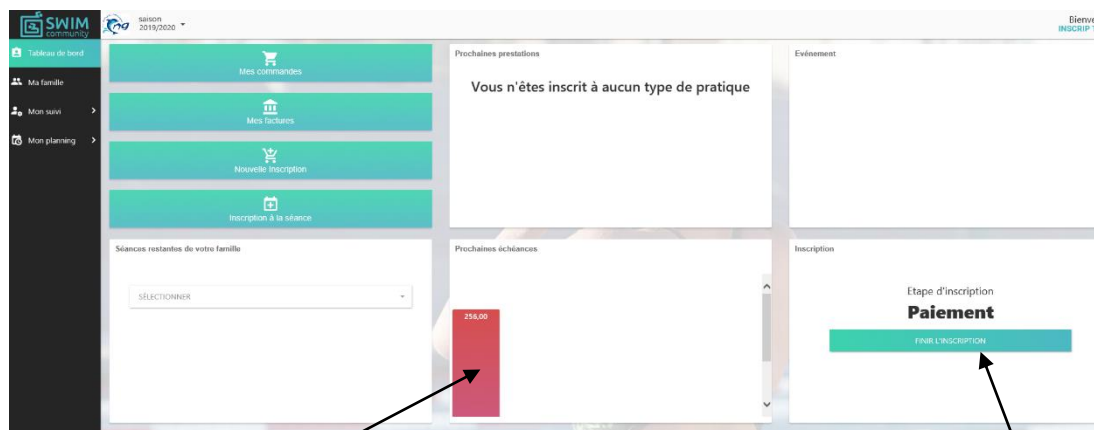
SWIM community

saison 2019/2020

Bienv INSCRIP

Tableau de bord
Ma famille
Mon suivi
Mon planning

Mes commandes

Mes factures

Nouvelle inscription

Inscription à la séance

Prochaines prestations

Vous n'êtes inscrit à aucun type de pratique

Evénement

Séances restantes de votre famille

SÉLECTIONNER

Prochaines échéances

256,00

Inscription

Etape d'inscription

Paiement

FINIR L'INSCRIPTION